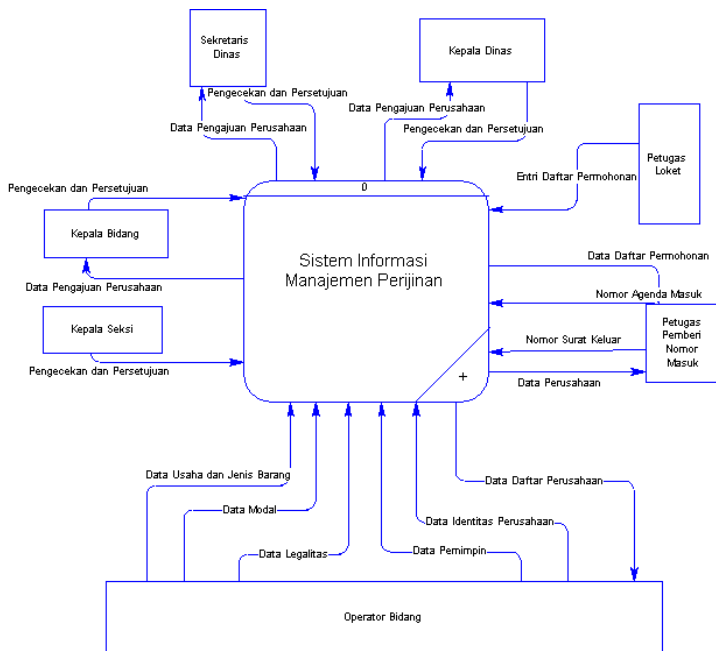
Sekretaris Dinas

Pengecekan dan Persetujuan

Data Pengajuan Perusahaan

Kepala Dinas

Data Pengajuan Perusahaan

Pengecekan dan Persetujuan

Petugas Loket

Entri Daftar Permohonan

Pengecekan dan Persetujuan

0

Kepala Bidang

Sistem Informasi Manajemen Perijinan

Data Pengajuan Perusahaan

Data Daftar Permohonan

Nomor Agenda Masuk

Kepala Seksi

Petugas Pemberi Nomor Masuk

Nomor Surat Keluar

Pengecekan dan Persetujuan

+

Data Perusahaan

Data Usaha dan Jenis Barang

Data Daftar Perusahaan

Data Modal

Data Identitas Perusahaan

Data Legalitas

Data Pemimpin

Operator Bidang